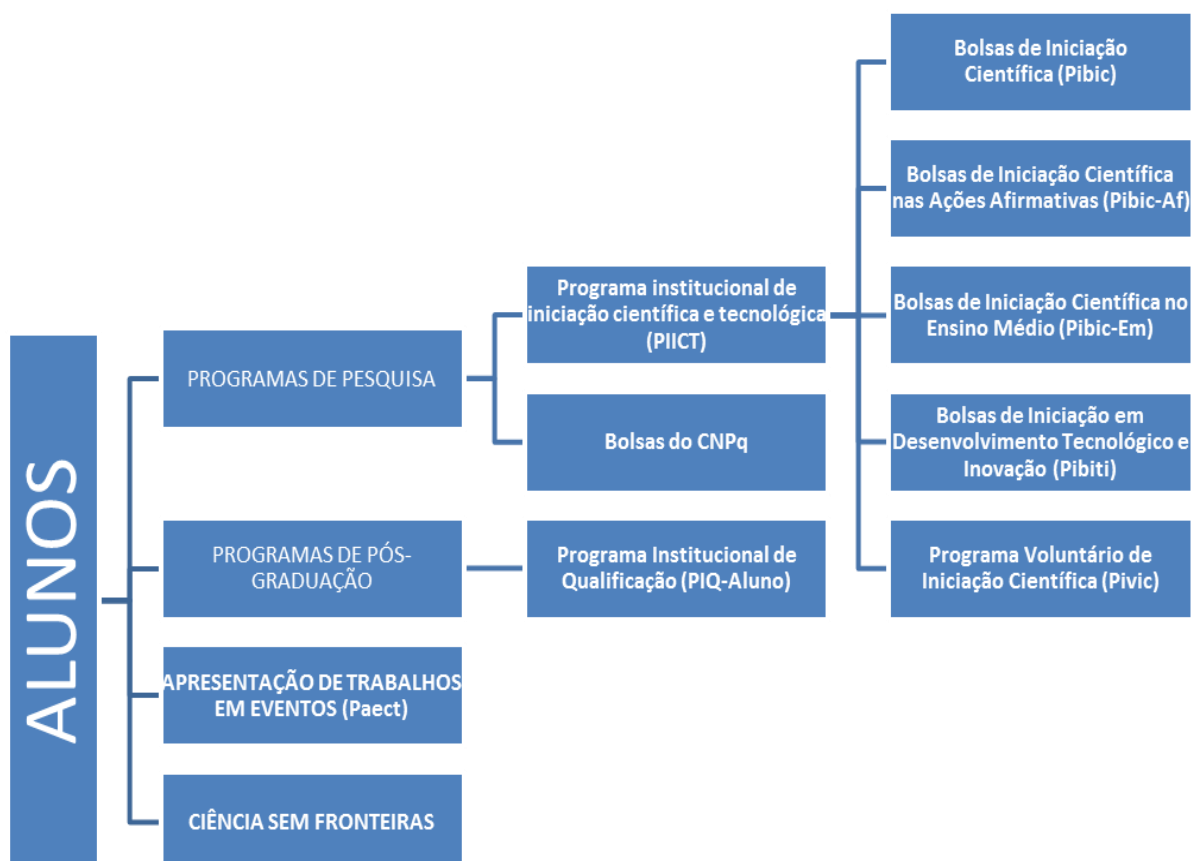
ALUNOS

PROGRAMAS DE PESQUISA

PROGRAMAS DE PÓS-GRADUAÇÃO

APRESENTAÇÃO DE TRABALHOS EM EVENTOS (Paect)

CIÊNCIA SEM FRONTEIRAS

Programa institucional de iniciação científica e tecnológica (PIICT)

Bolsas do CNPq

Programa Institucional de Qualificação (PIQ-Aluno)

Bolsas de Iniciação Científica (Pibic)

Bolsas de Iniciação Científica nas Ações Afirmativas (Pibic-Af)

Bolsas de Iniciação Científica no Ensino Médio (Pibic-Em)

Bolsas de Iniciação em Desenvolvimento Tecnológico e Inovação (Pibiti)

Programa Voluntário de Iniciação Científica (Pivic)